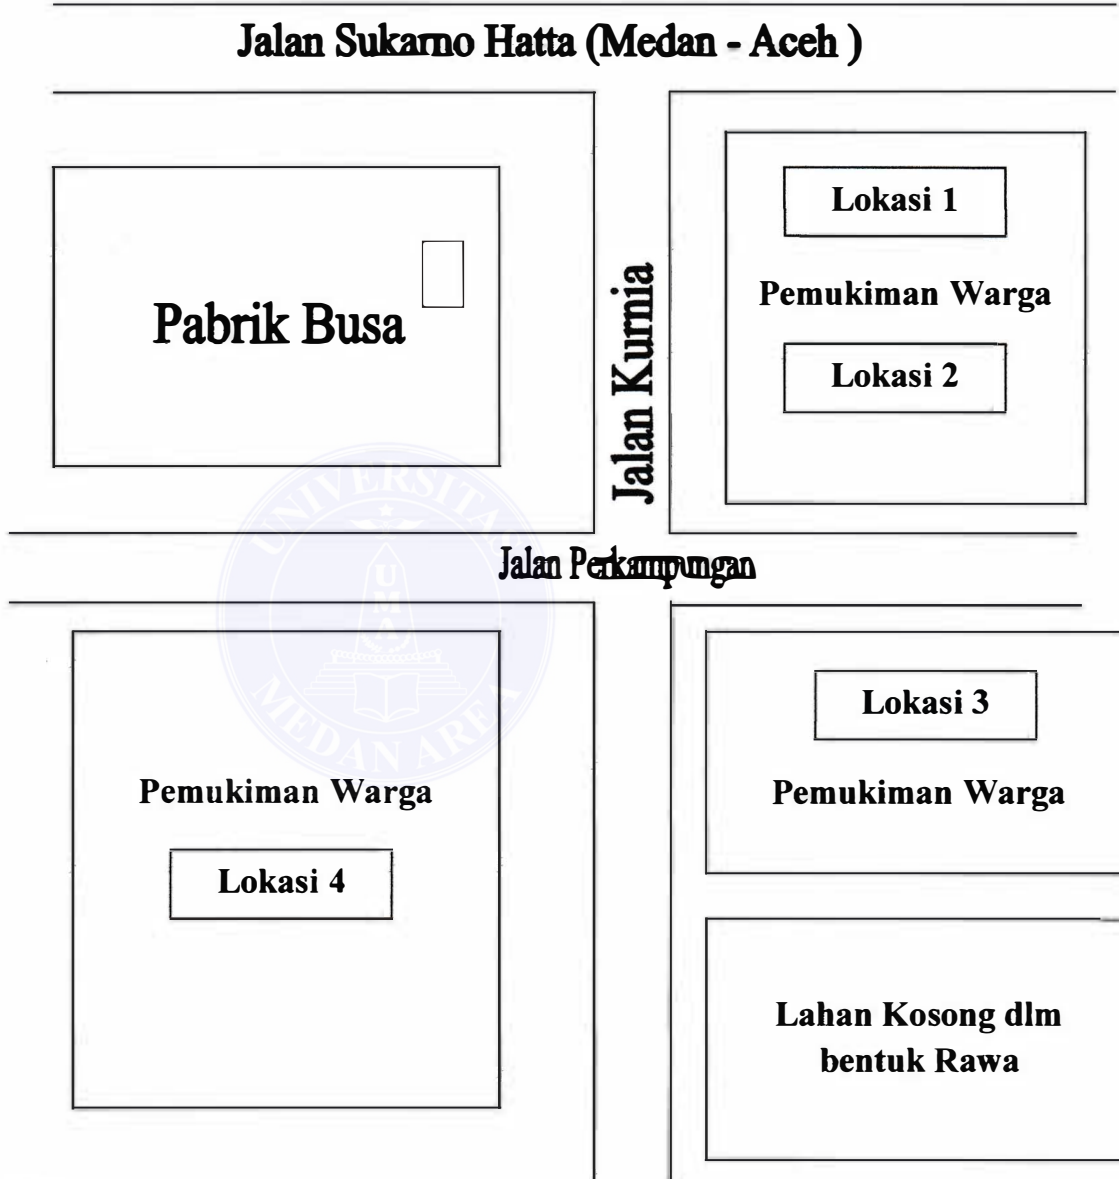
Jalan Sukarno Hatta (Medan - Aceh )

Pabrik Busa

Jalan Kurnia

Lokasi 1

Pemukiman Warga

Lokasi 2

Jalan Perkampungan

Lokasi 3

Pemukiman Warga

Pemukiman Warga

Lokasi 4

Lahan Kosong dlm bentuk Rawa

UNIVERSITAS MEDAN AREA